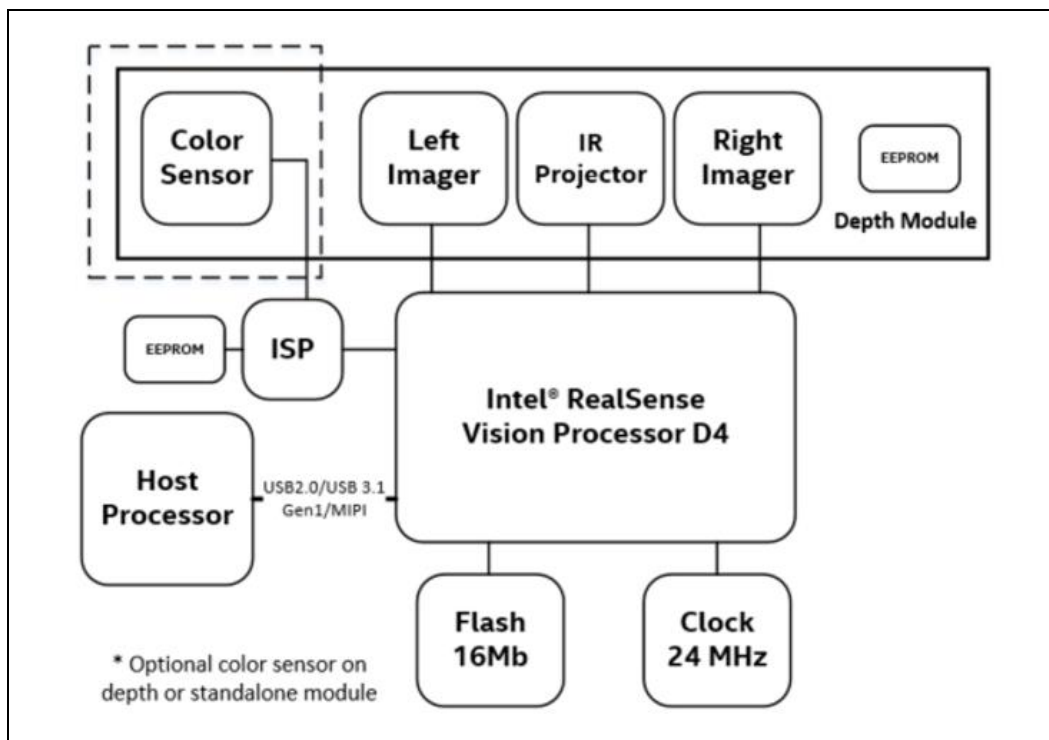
Color Sensor

Left Imager

IR Projector

Right Imager

EEPROM

Depth Module

EEPROM

ISP

Intel® RealSense Vision Processor D4

Host Processor

USB2.0/USB 3.1 Gen1/MIPI

Flash 16Mb

Clock 24 MHz

* Optional color sensor on depth or standalone module